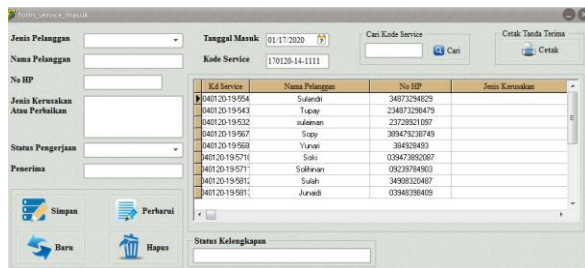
form_service_masuk

Jenis Pelanggan
Nama Pelanggan
No HP
Jenis Kerusakan Atau Perbaikan
Status Pengerjaan
Penerima

Tanggal Masuk 01/17/2020
Kode Service 170120-14-1111

Cari Kode Service
Cari

Cetak Tanda Terima
Cetak

| Kd Service | Nama Pelanggan | No HP | Jenis Kerusakan |
|---|---|---|---|
| 040120-19-554 | Sulandi | 34873294829 | |
| 040120-19-543 | Tupay | 234873298479 | |
| 040120-19-532 | sulaiman | 23728921097 | |
| 040120-19-567 | Sopy | 389479238749 | |
| 040120-19-568 | Yunari | 384928493 | |
| 040120-19-571 | Soki | 039473892087 | |
| 040120-19-571 | Solihinan | 09239784903 | |
| 040120-19-581 | Sulah | 34908320487 | |
| 040120-19-581 | Junaidi | 03948398409 | |

Simpan
Perbarui
Baru
Hapus

Status Kelengkapan